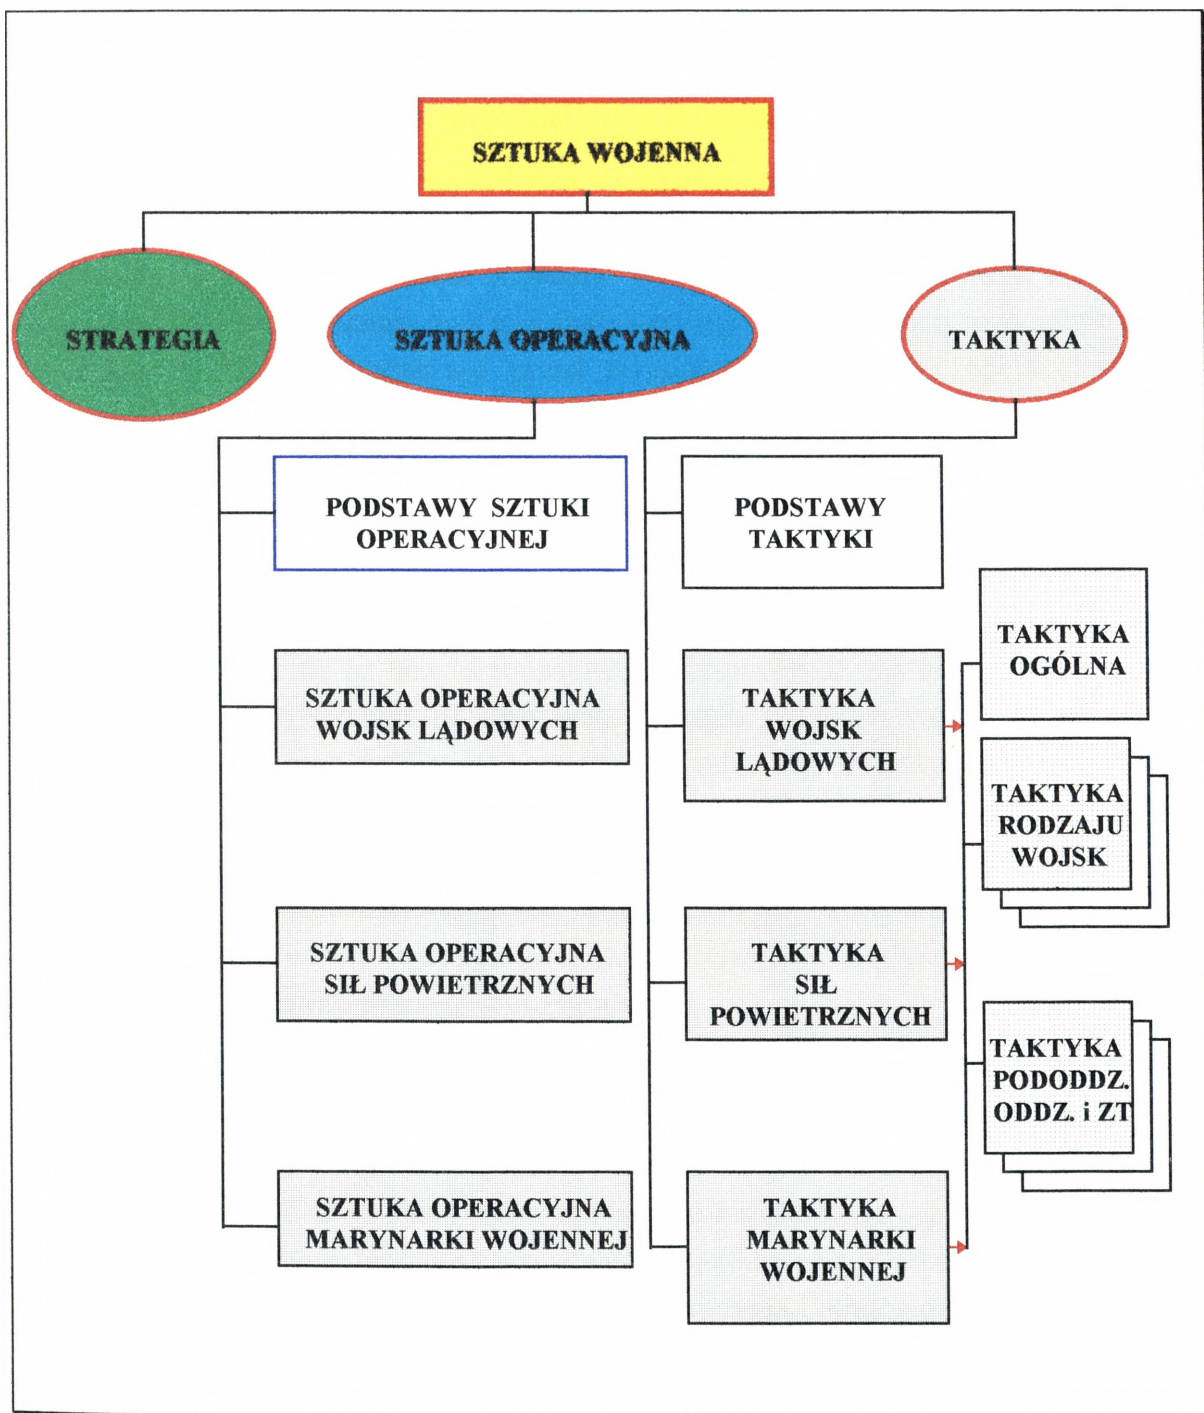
SZTUKA WOJENNA

STRATEGIA

SZTUKA OPERACYJNA

TAKTYKA

PODSTAWY SZTUKI OPERACYJNEJ

SZTUKA OPERACYJNA WOJSK LĄDOWYCH

SZTUKA OPERACYJNA SIŁ POWIETRZNYCH

SZTUKA OPERACYJNA MARYNARKI WOJENNEJ

PODSTAWY TAKTYKI

TAKTYKA WOJSK LĄDOWYCH

TAKTYKA SIŁ POWIETRZNYCH

TAKTYKA MARYNARKI WOJENNEJ

TAKTYKA OGÓLNA

TAKTYKA RODZAJU WOJSK

TAKTYKA PODODDZ. ODDZ. i ZT